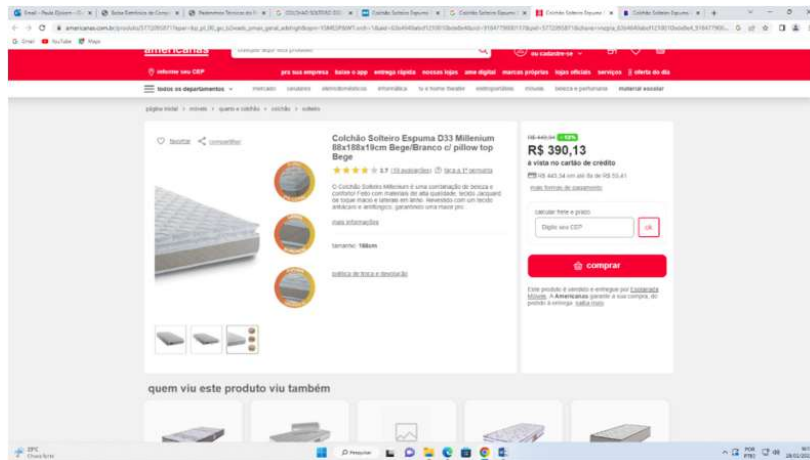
americanas

informe seu CEP

pra sua empresa · baixe o app · entrega rápida · nossas lojas · ame digital · marcas próprias · lojas oficiais · serviços · oferta do dia

todos os departamentos · mercado · celulares · eletrodomésticos · informática · tv e home theater · eletroportáteis · móveis · beleza e perfumaria · material escolar

página inicial > móveis > quarto e colchão > colchão > solteiro

favoritar · compartilhar

Colchão Solteiro Espuma D33 Millenium 88x188x19cm Bege/Branco c/ pillow top Bege

3.7 (10 avaliações) · faça a 1ª pergunta

O Colchão Solteiro Millenium é uma combinação de beleza e conforto! Feito com materiais de alta qualidade, tecido Jacquard de toque macio e laterais em tecido. Revestido com um tecido antiácaro e antifúngico, garantindo uma maior pro...

mais informações

tamanho: 188cm

política de troca e devolução

R$ 449,94 -13%

R$ 390,13

à vista no cartão de crédito

R$ 443,34 em até 8x de R$ 55,41

mais formas de pagamento

calcular frete e prazo

Digite seu CEP · ok

comprar

Este produto é vendido e entregue por Colchoaria Móveis. A Americanas garante a sua compra, do pedido à entrega. saiba mais

quem viu este produto viu também

Pesquisar

29°C